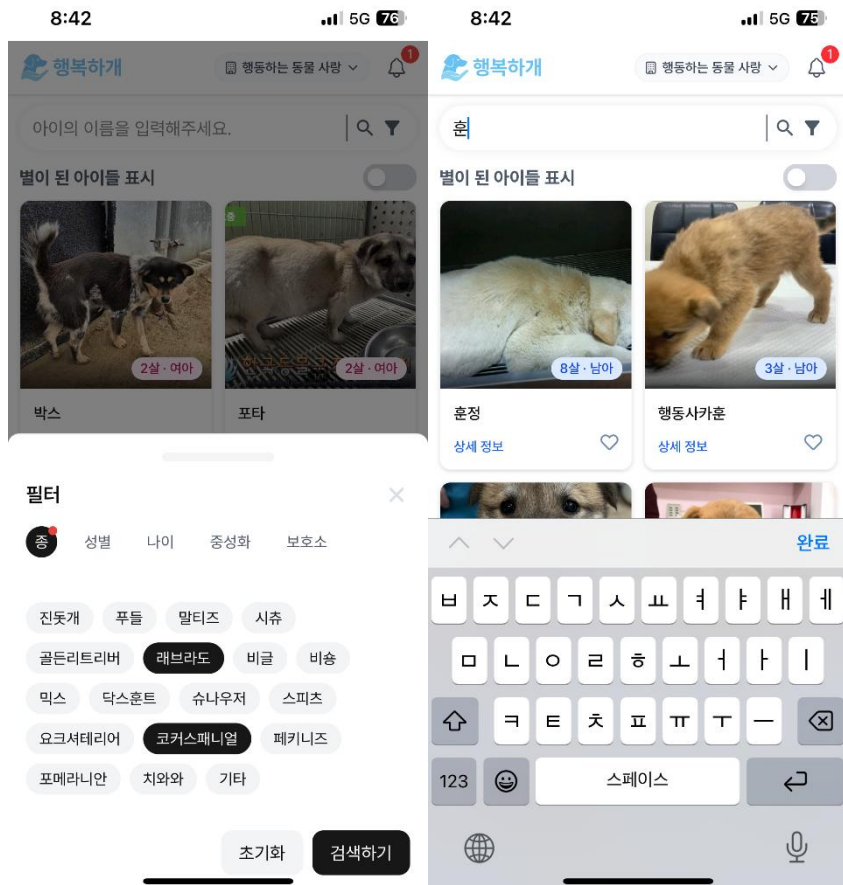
8:42 5G 76

행복하개
행동하는 동물 사랑
1

아이의 이름을 입력해주세요.

별이 된 아이들 표시

2살 · 여아
2살 · 여아

박스
포타

필터

종 성별 나이 중성화 보호소

진돗개 푸들 말티즈 시츄
골든리트리버 래브라도 비글 비숑
믹스 닥스훈트 슈나우저 스피츠
요크셔테리어 코커스패니얼 페키니즈
포메라니안 치와와 기타

초기화 검색하기

8:42 5G 75

행복하개
행동하는 동물 사랑
1

훈

별이 된 아이들 표시

8살 · 남아
3살 · 남아

훈정
상세 정보
행동사카훈
상세 정보

완료

ㅂ ㅈ ㄷ ㄱ ㅅ ㅛ ㅕ ㅑ ㅐ ㅔ
ㅁ ㄴ ㅇ ㄹ ㅎ ㅗ ㅓ ㅏ ㅣ
ㅋ ㅌ ㅊ ㅍ ㅠ ㅜ ㅡ
123 스페이스